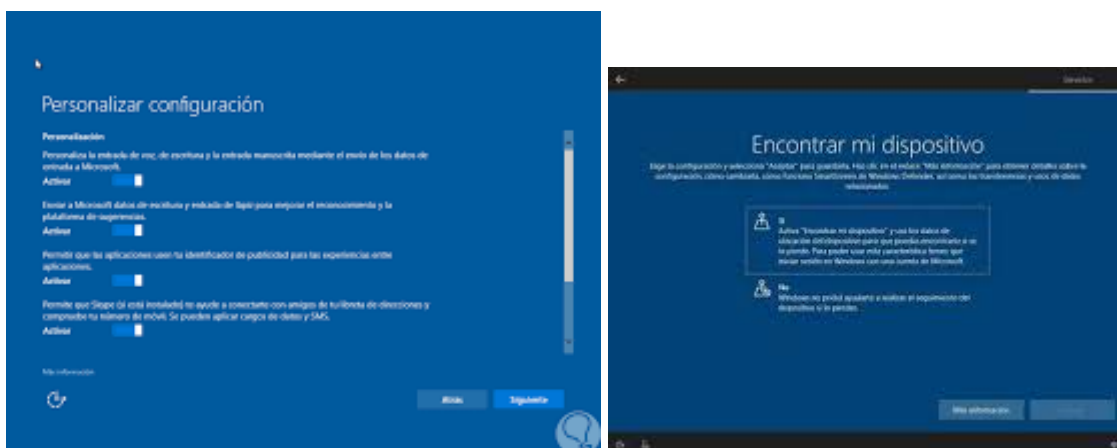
Personalizar configuración

Personalización

Personaliza la entrada de voz, de escritura y la entrada manuscrita mediante el envío de los datos de entrada a Microsoft.

Activar

Enviar a Microsoft datos de escritura y entrada de lápiz para mejorar el reconocimiento y la plataforma de sugerencias.

Activar

Permitir que las aplicaciones usen tu identificador de publicidad para las experiencias entre aplicaciones.

Activar

Permitir que Skype (si está instalado) te ayude a conectarte con amigos de tu libreta de direcciones y comprueba tu número de móvil. Se pueden aplicar cargos de datos y SMS.

Activar

Más información

Atrás

Siguiente

Servicios

Encontrar mi dispositivo

Elige tu configuración y selecciona "Aceptar" para guardarla. Haz clic en el botón "Más información" para obtener detalles sobre la configuración, cómo cambiarla, cómo funciona SmartScreen de Windows Defender, así como las transferencias y usos de datos relacionados.

Sí
Activa "Encontrar mi dispositivo" y usa los datos de ubicación del dispositivo para que puedas encontrarlo si lo pierdes. Para poder usar esta característica tienes que iniciar sesión en Windows con una cuenta de Microsoft.

No
Windows no podrá ayudarte a realizar el seguimiento del dispositivo si lo pierdes.

Más información

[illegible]